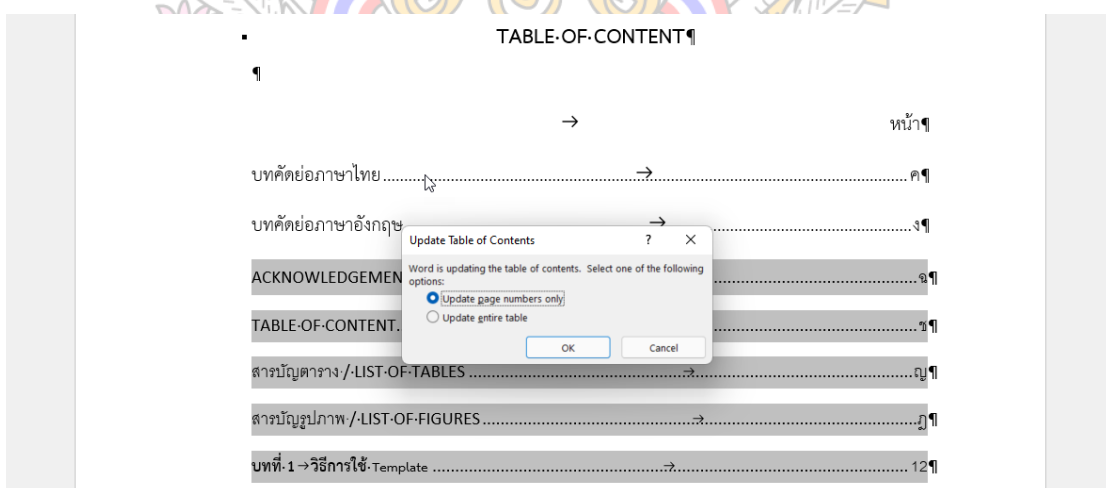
▪ TABLE·OF·CONTENT¶

¶

→ หน้า¶

บทคัดย่อภาษาไทย.......................................→.......................................ค¶

บทคัดย่อภาษาอังกฤษ →.......................................ง¶

ACKNOWLEDGEMEN.......................................จ¶

TABLE·OF·CONTENT........................................ช¶

สารบัญตาราง·/·LIST·OF·TABLES.......................................→.......................................ญ¶

สารบัญรูปภาพ·/·LIST·OF·FIGURES.......................................→.......................................ฏ¶

บทที่·1→วิธีการใช้·Template.......................................→.......................................12¶

Update Table of Contents ? ×

Word is updating the table of contents. Select one of the following options:

Update page numbers only

Update entire table

OK Cancel